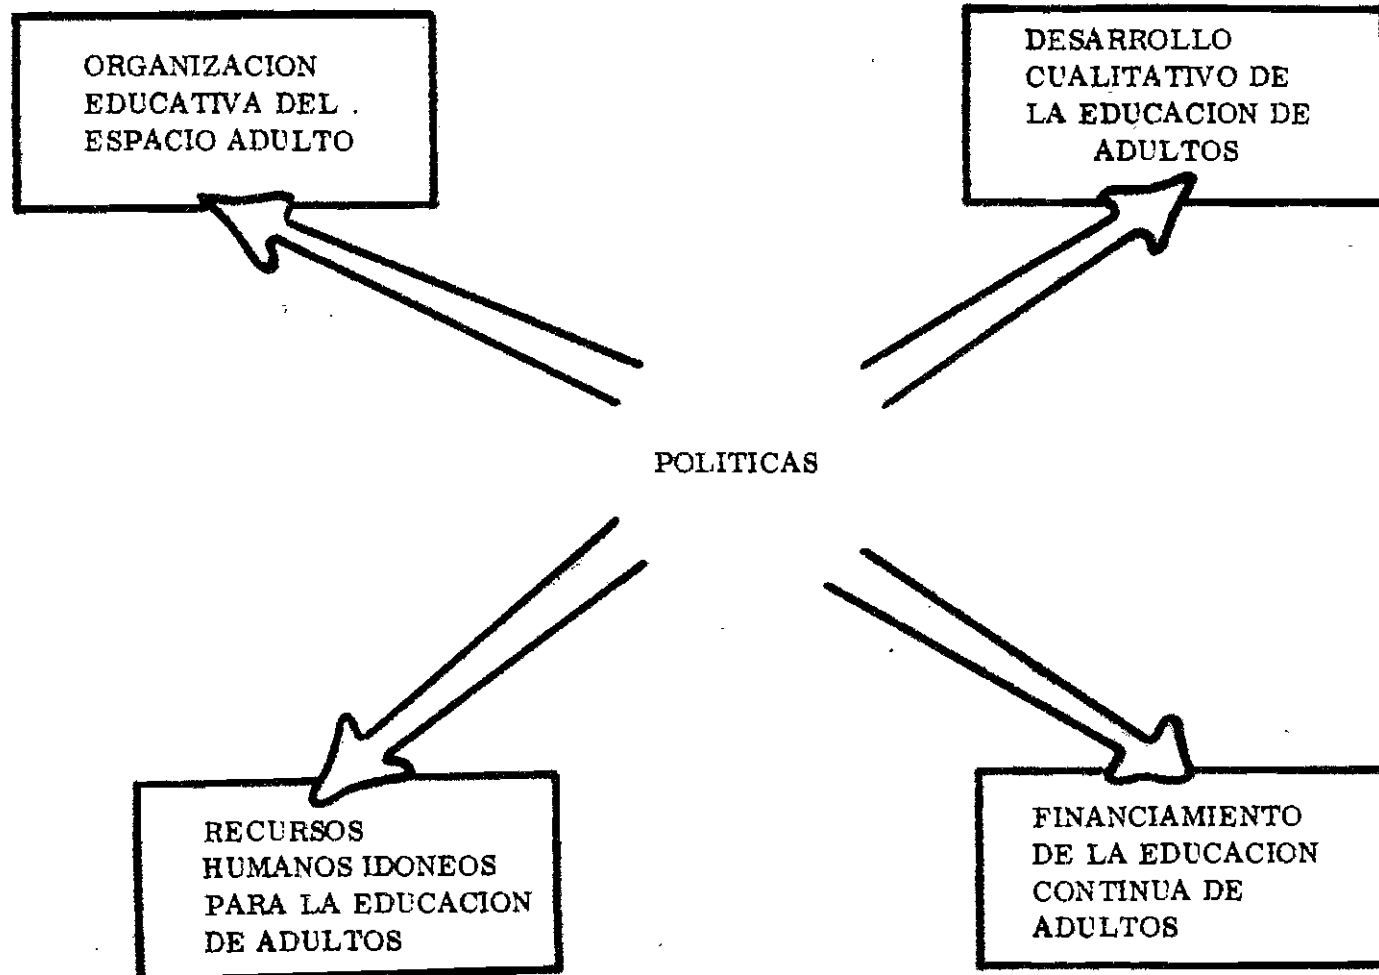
ORGANIZACION EDUCATIVA DEL . ESPACIO ADULTO

DESARROLLO CUALITATIVO DE LA EDUCACION DE ADULTOS

POLITICAS

RECURSOS HUMANOS IDONEOS PARA LA EDUCACION DE ADULTOS

FINANCIAMIENTO DE LA EDUCACION CONTINUA DE ADULTOS